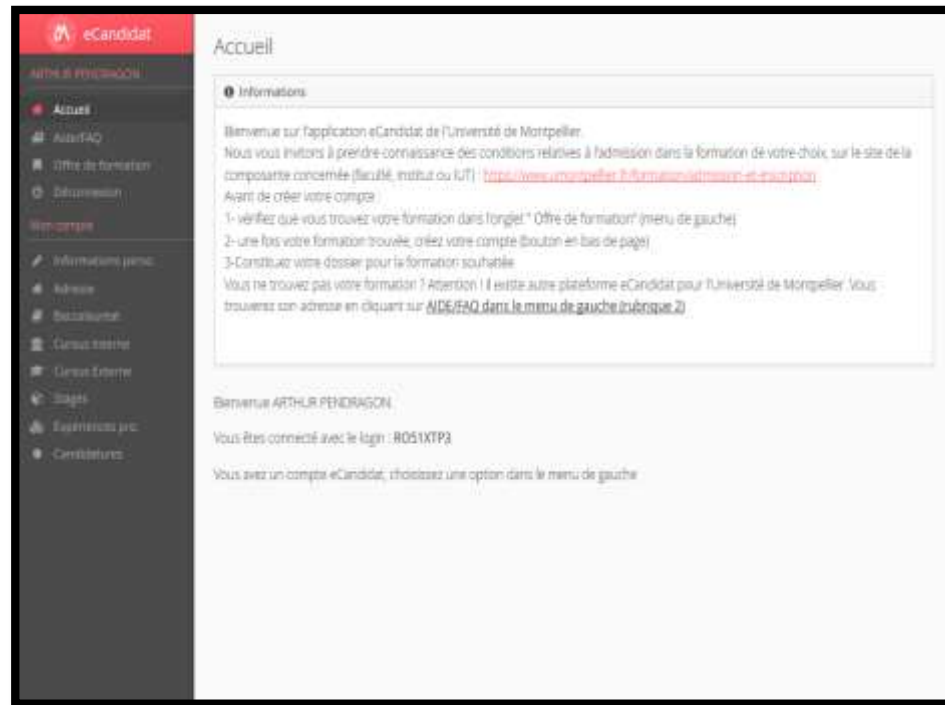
eCandidat

ARTHUR PENDRAGON

Accueil
Aide/FAQ
Offre de formation
Déconnexion

Mon compte

Informations perso.
Adresse
Baccalauréat
Cursus interne
Cursus Externe
Stages
Expériences pro.
Candidatures

Accueil

Informations

Bienvenue sur l'application eCandidat de l'Université de Montpellier.
Nous vous invitons à prendre connaissance des conditions relatives à l'admission dans la formation de votre choix, sur le site de la composante concernée (faculté, institut ou IUT) : https://www.umontpellier.fr/formation/admission-et-inscription
Avant de créer votre compte :
1- vérifiez que vous trouvez votre formation dans l'onglet " Offre de formation" (menu de gauche)
2- une fois votre formation trouvée, créez votre compte (bouton en bas de page)
3-Constituez votre dossier pour la formation souhaitée.
Vous ne trouvez pas votre formation ? Attention ! Il existe autre plateforme eCandidat pour l'Université de Montpellier. Vous trouverez son adresse en cliquant sur AIDE/FAQ dans le menu de gauche (rubrique 2)

Bienvenue ARTHUR PENDRAGON

Vous êtes connecté avec le login : RO51XTP3

Vous avez un compte eCandidat, choisissez une option dans le menu de gauche